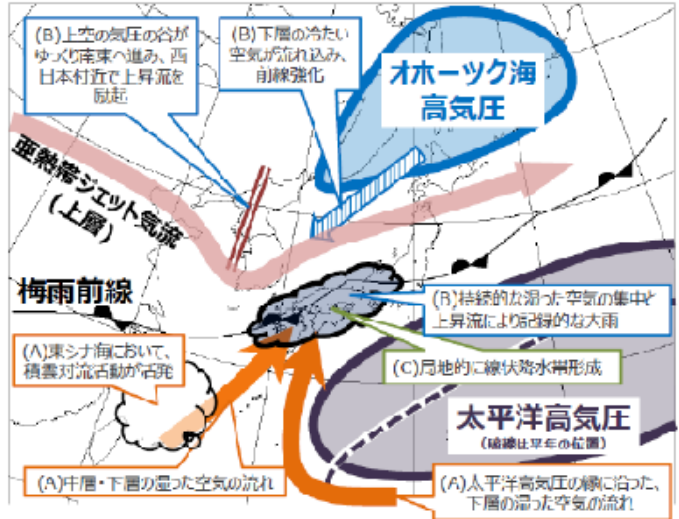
(B)上空の気圧の谷がゆっくり南東へ進み、西日本付近で上昇流を励起

(B)下層の冷たい空気が流れ込み、前線強化

オホーツク海高気圧

亜熱帯ジェット気流(上層)

梅雨前線

(B)持続的な湿った空気の集中と上昇流により記録的な大雨

(A)東シナ海において、積雲対流活動が活発

(C)局地的に線状降水帯形成

太平洋高気圧
(破線は平年の位置)

(A)中層・下層の湿った空気の流れ

(A)太平洋高気圧の縁に沿った、下層の湿った空気の流れ